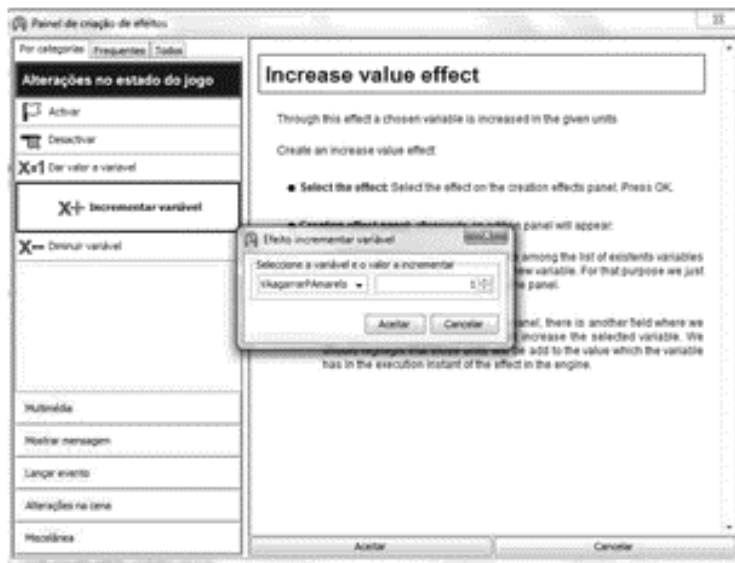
Painel de criação de efeitos

Por categorias | Frequentes | Todos

Alterações no estado do jogo

Activar

Desactivar

X=1 Dar valor a variável

X+ Incrementar variável

X− Diminuir variável

Multimédia

Mostrar mensagem

Lançar evento

Alterações na cena

Miscelânea

Increase value effect

Through this effect a chosen variable is increased in the given units

Create an increase value effect:

• Select the effect: Select the effect on the creation effects panel. Press OK.

• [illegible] panel will appear:

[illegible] among the list of existents variables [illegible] new variable. For that purpose we just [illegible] panel.

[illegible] panel, there is another field where we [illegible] increase the selected variable. We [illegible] add to the value which the variable has in the execution instant of the effect in the engine.

Efeito incrementar variável

Seleccione a variável e o valor a incrementar

ViagarnarPAmarelo

1

Aceitar

Cancelar

Aceitar

Cancelar